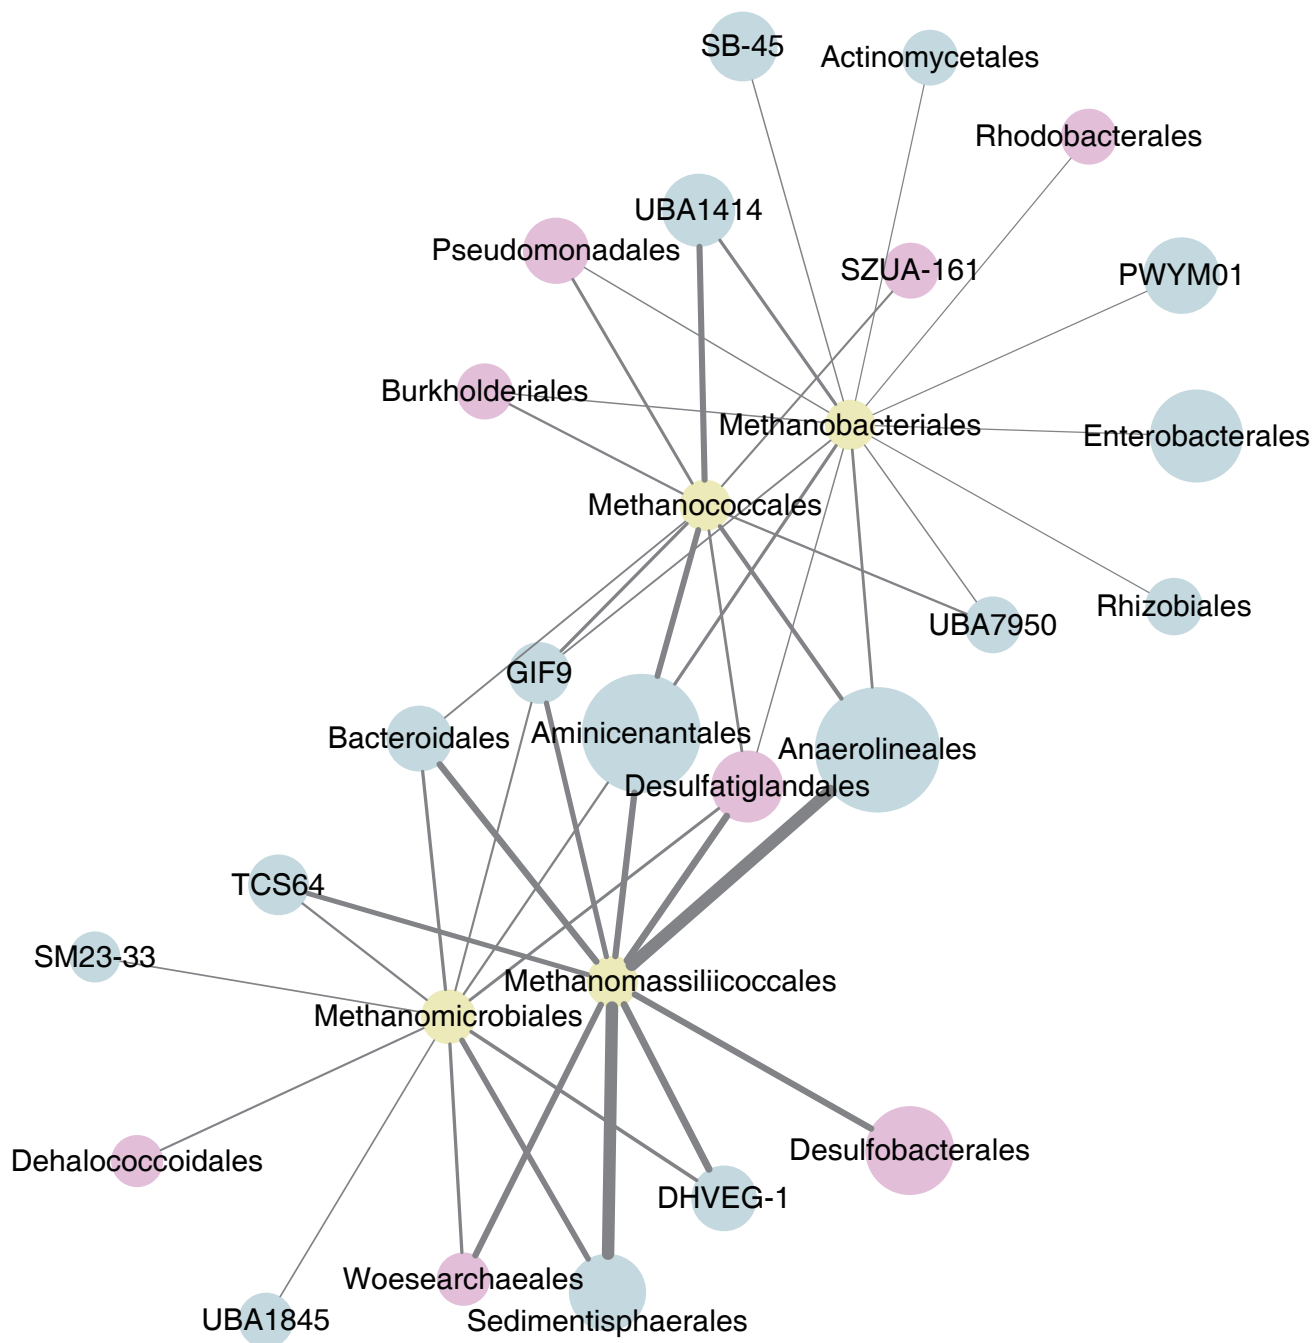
SB-45
Actinomycetales
Rhodobacterales
UBA1414
Pseudomonadales
SZUA-161
PWYM01
Burkholderiales
Methanobacteriales
Enterobacterales
Methanococcales
UBA7950
Rhizobiales
GIF9
Bacteroidales
Aminicenantales
Anaerolineales
Desulfatiglandales
TCS64
SM23-33
Methanomassiliicoccales
Methanomicrobiales
Dehalococcoidales
Desulfobacterales
DHVEG-1
Woesearchaeales
UBA1845
Sedimentisphaerales